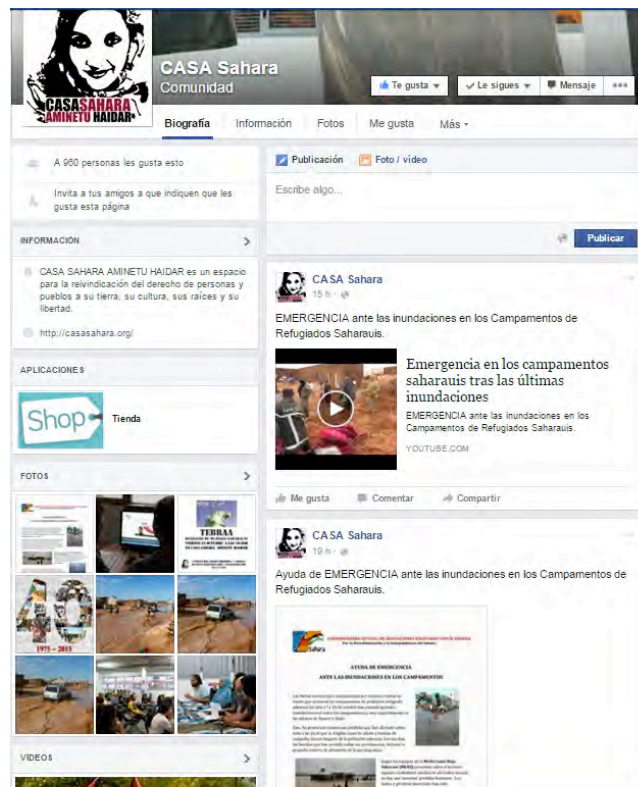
CASA SAHARA AMINETU HAIDAR

CASA Sahara
Comunidad

Te gusta ▾ ✓ Le sigues ▾ Mensaje •••

Biografía Información Fotos Me gusta Más ▾

A 960 personas les gusta esto

Invita a tus amigos a que indiquen que les gusta esta página

INFORMACIÓN

CASA SAHARA AMINETU HAIDAR es un espacio para la reivindicación del derecho de personas y pueblos a su tierra; su cultura, sus raíces y su libertad.

http://casasahara.org/

APLICACIONES

Shop Tienda

FOTOS

TEBRAA

1975 – 2015

VIDEOS

Publicación Foto / vídeo

Escribe algo...

Publicar

CASA Sahara
15 h ·

EMERGENCIA ante las inundaciones en los Campamentos de Refugiados Saharauis.

Emergencia en los campamentos saharauis tras las últimas inundaciones
EMERGENCIA ante las inundaciones en los Campamentos de Refugiados Saharauis.
YOUTUBE.COM

Me gusta Comentar Compartir

CASA Sahara
19 h ·

Ayuda de EMERGENCIA ante las inundaciones en los Campamentos de Refugiados Saharauis.

Sahara

AYUDA DE EMERGENCIA
ANTE LAS INUNDACIONES EN LOS CAMPAMENTOS

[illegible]